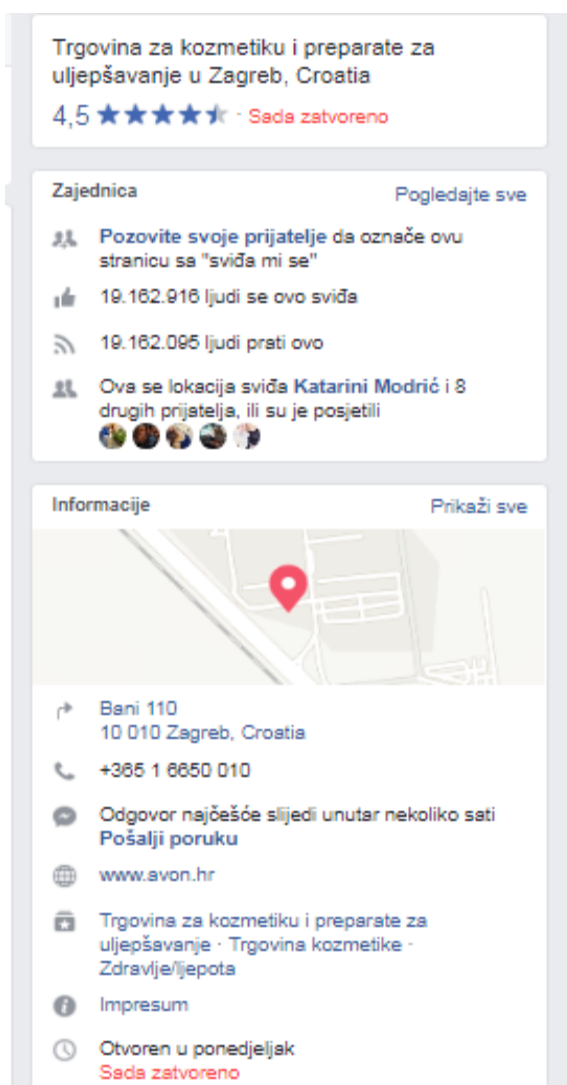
Trgovina za kozmetiku i preparate za uljepšavanje u Zagreb, Croatia

4,5 · Sada zatvoreno

Zajednica

Pogledajte sve

Pozovite svoje prijatelje da označe ovu stranicu sa "sviđa mi se"

19.162.916 ljudi se ovo sviđa

19.162.095 ljudi prati ovo

Ova se lokacija sviđa Katarini Modrić i 8 drugih prijatelja, ili su je posjetili

Informacije

Prikaži sve

Bani 110
10 010 Zagreb, Croatia

+365 1 6650 010

Odgovor najčešće slijedi unutar nekoliko sati
Pošalji poruku

www.avon.hr

Trgovina za kozmetiku i preparate za uljepšavanje · Trgovina kozmetike · Zdravlje/ljepota

Impresum

Otvoren u ponedjeljak
Sada zatvoreno